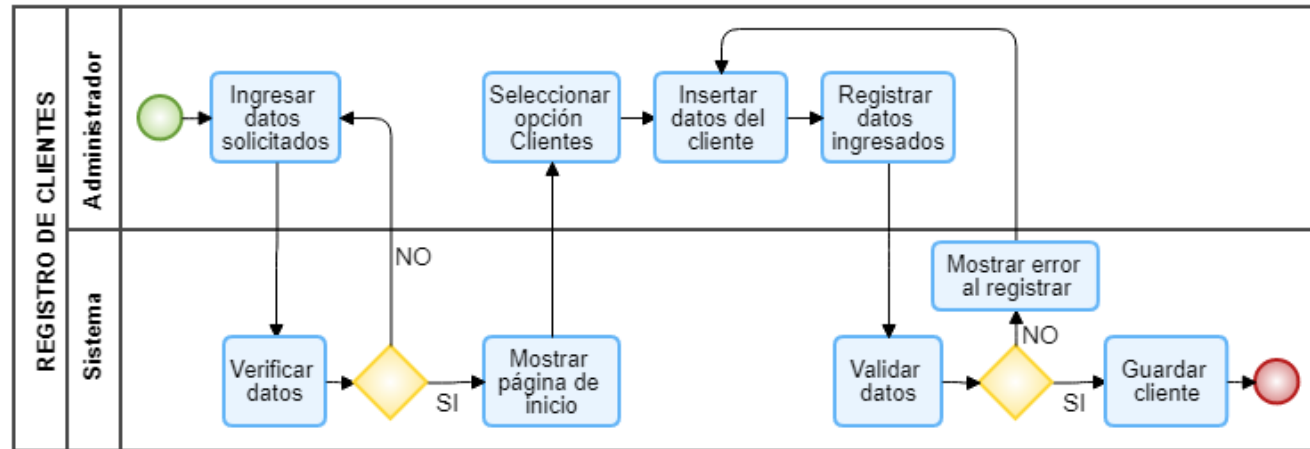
REGISTRO DE CLIENTES

Administrador

Sistema

Ingresar datos solicitados

Seleccionar opción Clientes

Insertar datos del cliente

Registrar datos ingresados

NO

Mostrar error al registrar

NO

Verificar datos

SI

Mostrar página de inicio

Validar datos

SI

Guardar cliente